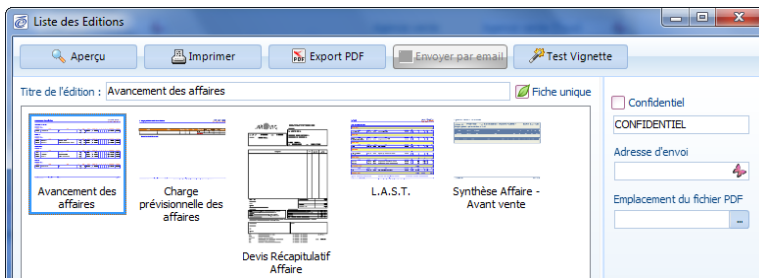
Liste des Editions

Aperçu
Imprimer
Export PDF
Envoyer par email
Test Vignette

Titre de l'édition : Avancement des affaires
Fiche unique

Avancement des affaires
Charge prévisionnelle des affaires
Devis Récapitulatif Affaire
L.A.S.T.
Synthèse Affaire - Avant vente

Confidentiel
CONFIDENTIEL
Adresse d'envoi
Emplacement du fichier PDF
...